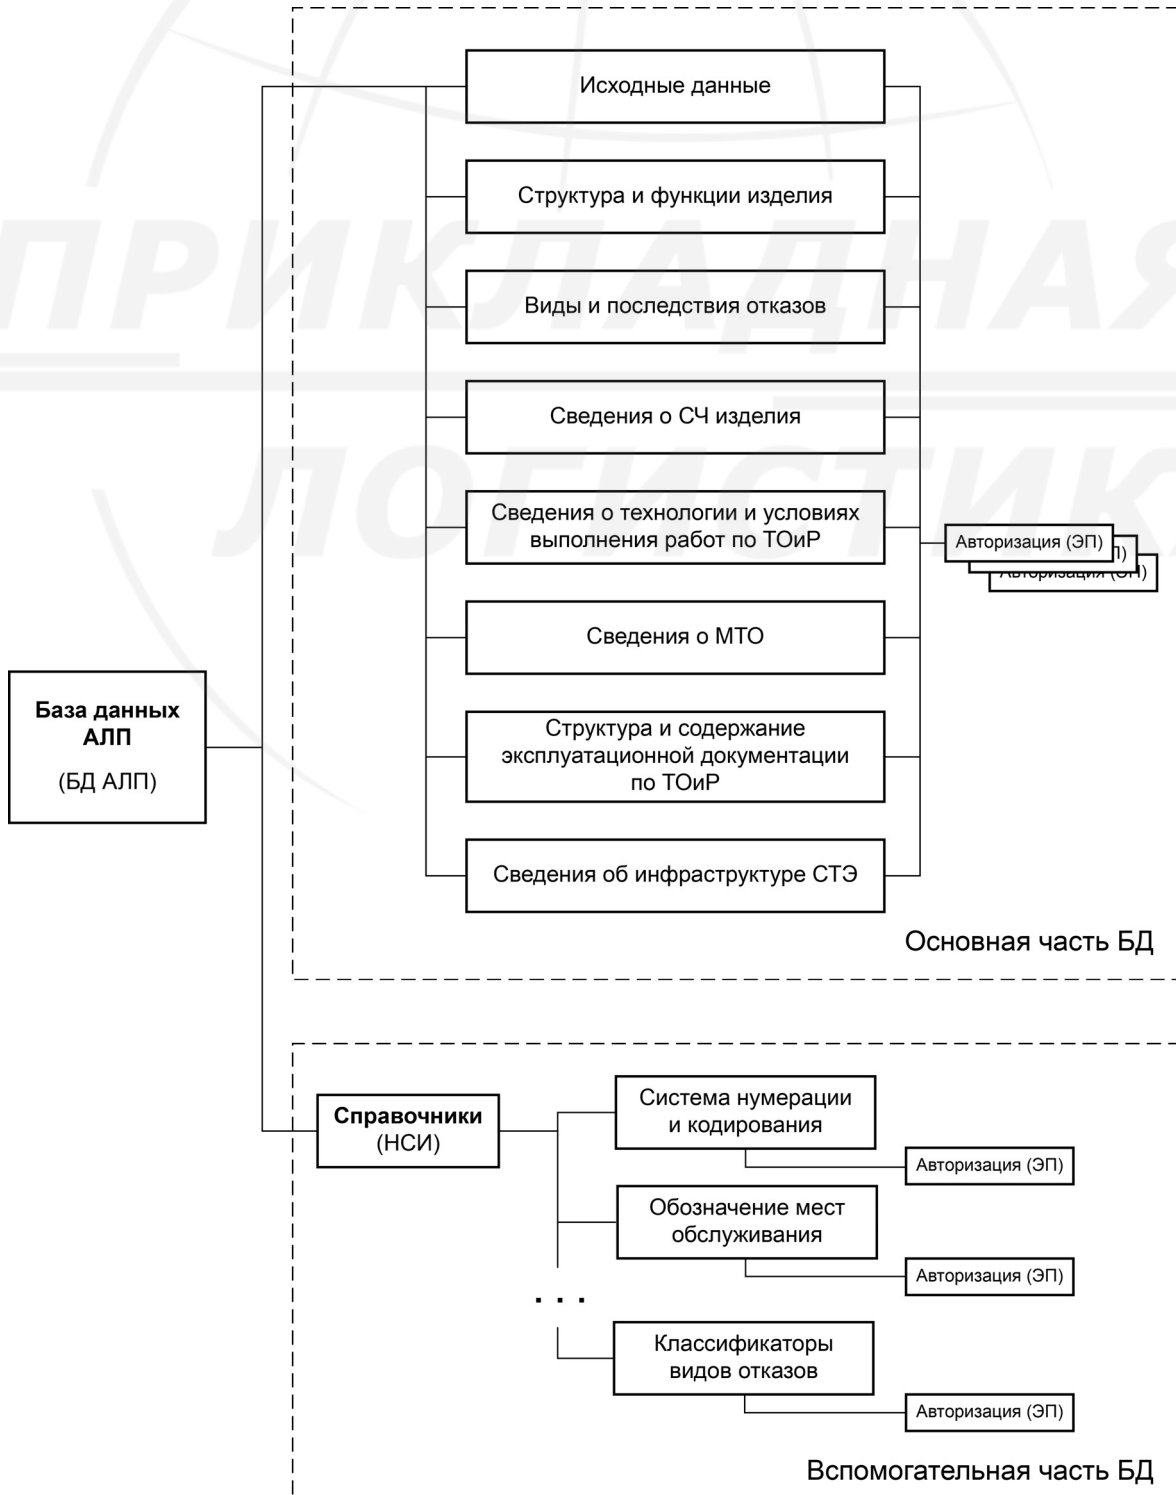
Исходные данные

Структура и функции изделия

Виды и последствия отказов

Сведения о СЧ изделия

Сведения о технологии и условиях выполнения работ по ТОиР

Авторизация (ЭП)

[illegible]

Авторизация (ЭП)

Сведения о МТО

База данных АЛП

(БД АЛП)

Структура и содержание эксплуатационной документации по ТОиР

Сведения об инфраструктуре СТЭ

Основная часть БД

Справочники (НСИ)

Система нумерации и кодирования

Авторизация (ЭП)

Обозначение мест обслуживания

Авторизация (ЭП)

. . .

Классификаторы видов отказов

Авторизация (ЭП)

Вспомогательная часть БД